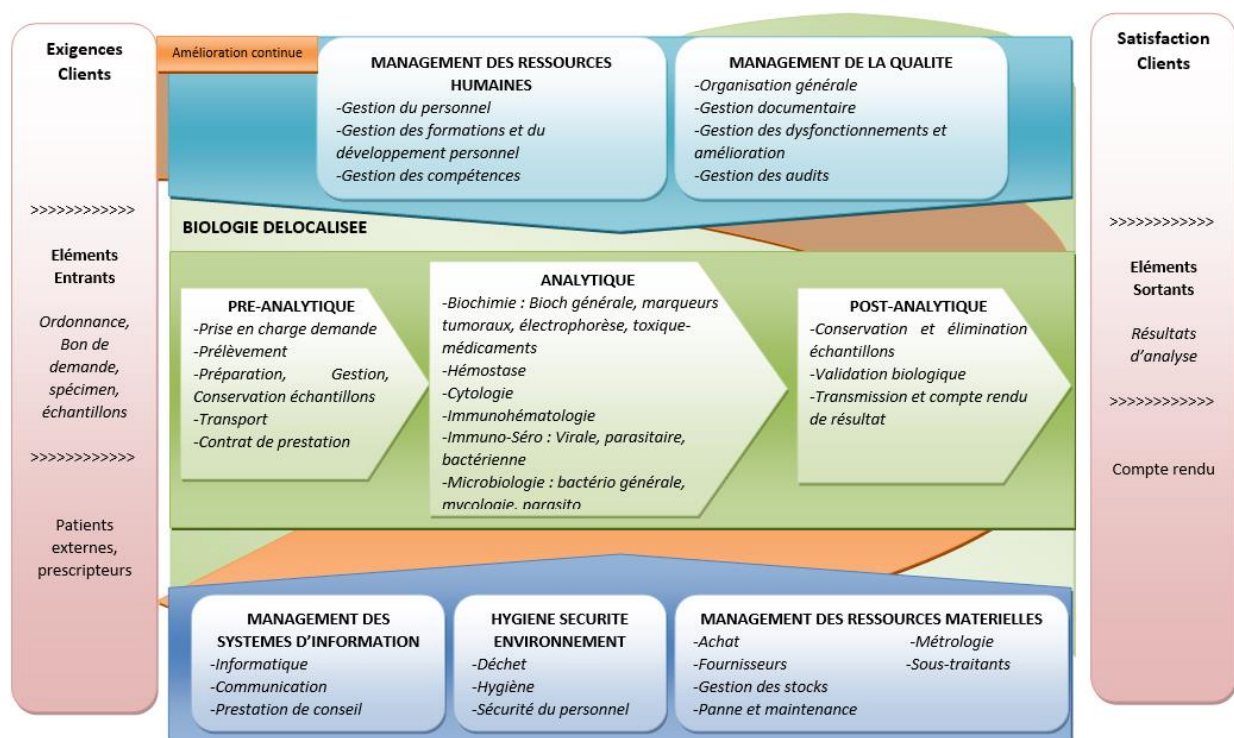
Exigences Clients

>>>>>>>>>>>>

Eléments Entrants

Ordonnance, Bon de demande, spécimen, échantillons

>>>>>>>>>>>>

Patients externes, prescripteurs

Amélioration continue

MANAGEMENT DES RESSOURCES HUMAINES
-Gestion du personnel
-Gestion des formations et du développement personnel
-Gestion des compétences

MANAGEMENT DE LA QUALITE
-Organisation générale
-Gestion documentaire
-Gestion des dysfonctionnements et amélioration
-Gestion des audits

BIOLOGIE DELOCALISEE

PRE-ANALYTIQUE
-Prise en charge demande
-Prélèvement
-Préparation, Gestion, Conservation échantillons
-Transport
-Contrat de prestation

ANALYTIQUE
-Biochimie : Bioch générale, marqueurs tumoraux, électrophorèse, toxique-médicaments
-Hémostase
-Cytologie
-Immunohématologie
-Immuno-Séro : Virale, parasitaire, bactérienne
-Microbiologie : bactério générale, mycologie, parasito

POST-ANALYTIQUE
-Conservation et élimination échantillons
-Validation biologique
-Transmission et compte rendu de résultat

MANAGEMENT DES SYSTEMES D'INFORMATION
-Informatique
-Communication
-Prestation de conseil

HYGIENE SECURITE ENVIRONNEMENT
-Déchet
-Hygiène
-Sécurité du personnel

MANAGEMENT DES RESSOURCES MATERIELLES
-Achat
-Fournisseurs
-Gestion des stocks
-Panne et maintenance
-Métrologie
-Sous-traitants

Satisfaction Clients

>>>>>>>>>>>>

Eléments Sortants

Résultats d'analyse

>>>>>>>>>>>>

Compte rendu